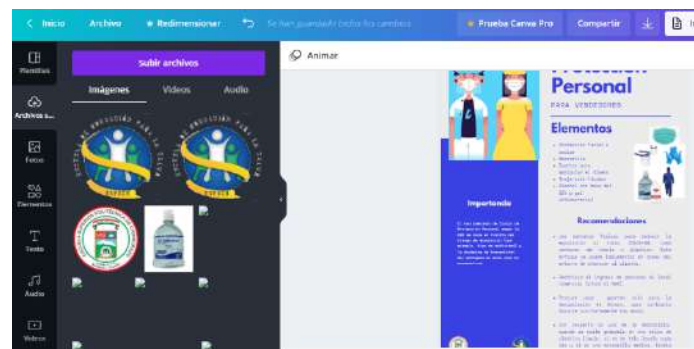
Inicio Archivo Redimensionar Se han guardado todos los cambios Prueba Canva Pro Compartir

Plantillas
Archivos s...
Fotos
Elementos
Texto
Audio
Vídeos

Subir archivos

Imágenes Vídeos Audio

Animar

Personal
PARA VENDEDORES

Elementos

Importancia

Recomendaciones